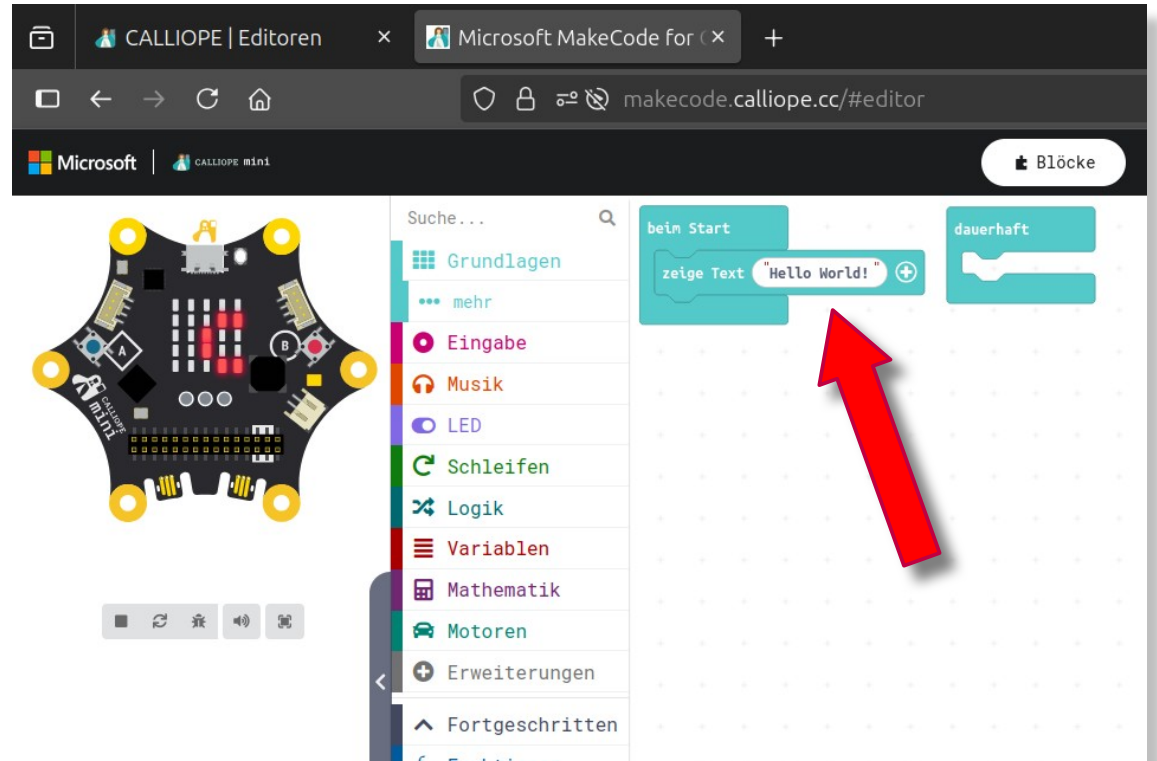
CALLIOPE | Editoren ×
Microsoft MakeCode for ( ×
+

makecode.calliope.cc/#editor

Microsoft | CALLIOPE mini

Blöcke

A
B
CALLIOPE mini

Suche...

Grundlagen
mehr
Eingabe
Musik
LED
Schleifen
Logik
Variablen
Mathematik
Motoren
Erweiterungen
Fortgeschritten
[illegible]

beim Start
zeige Text "Hello World!"

dauerhaft